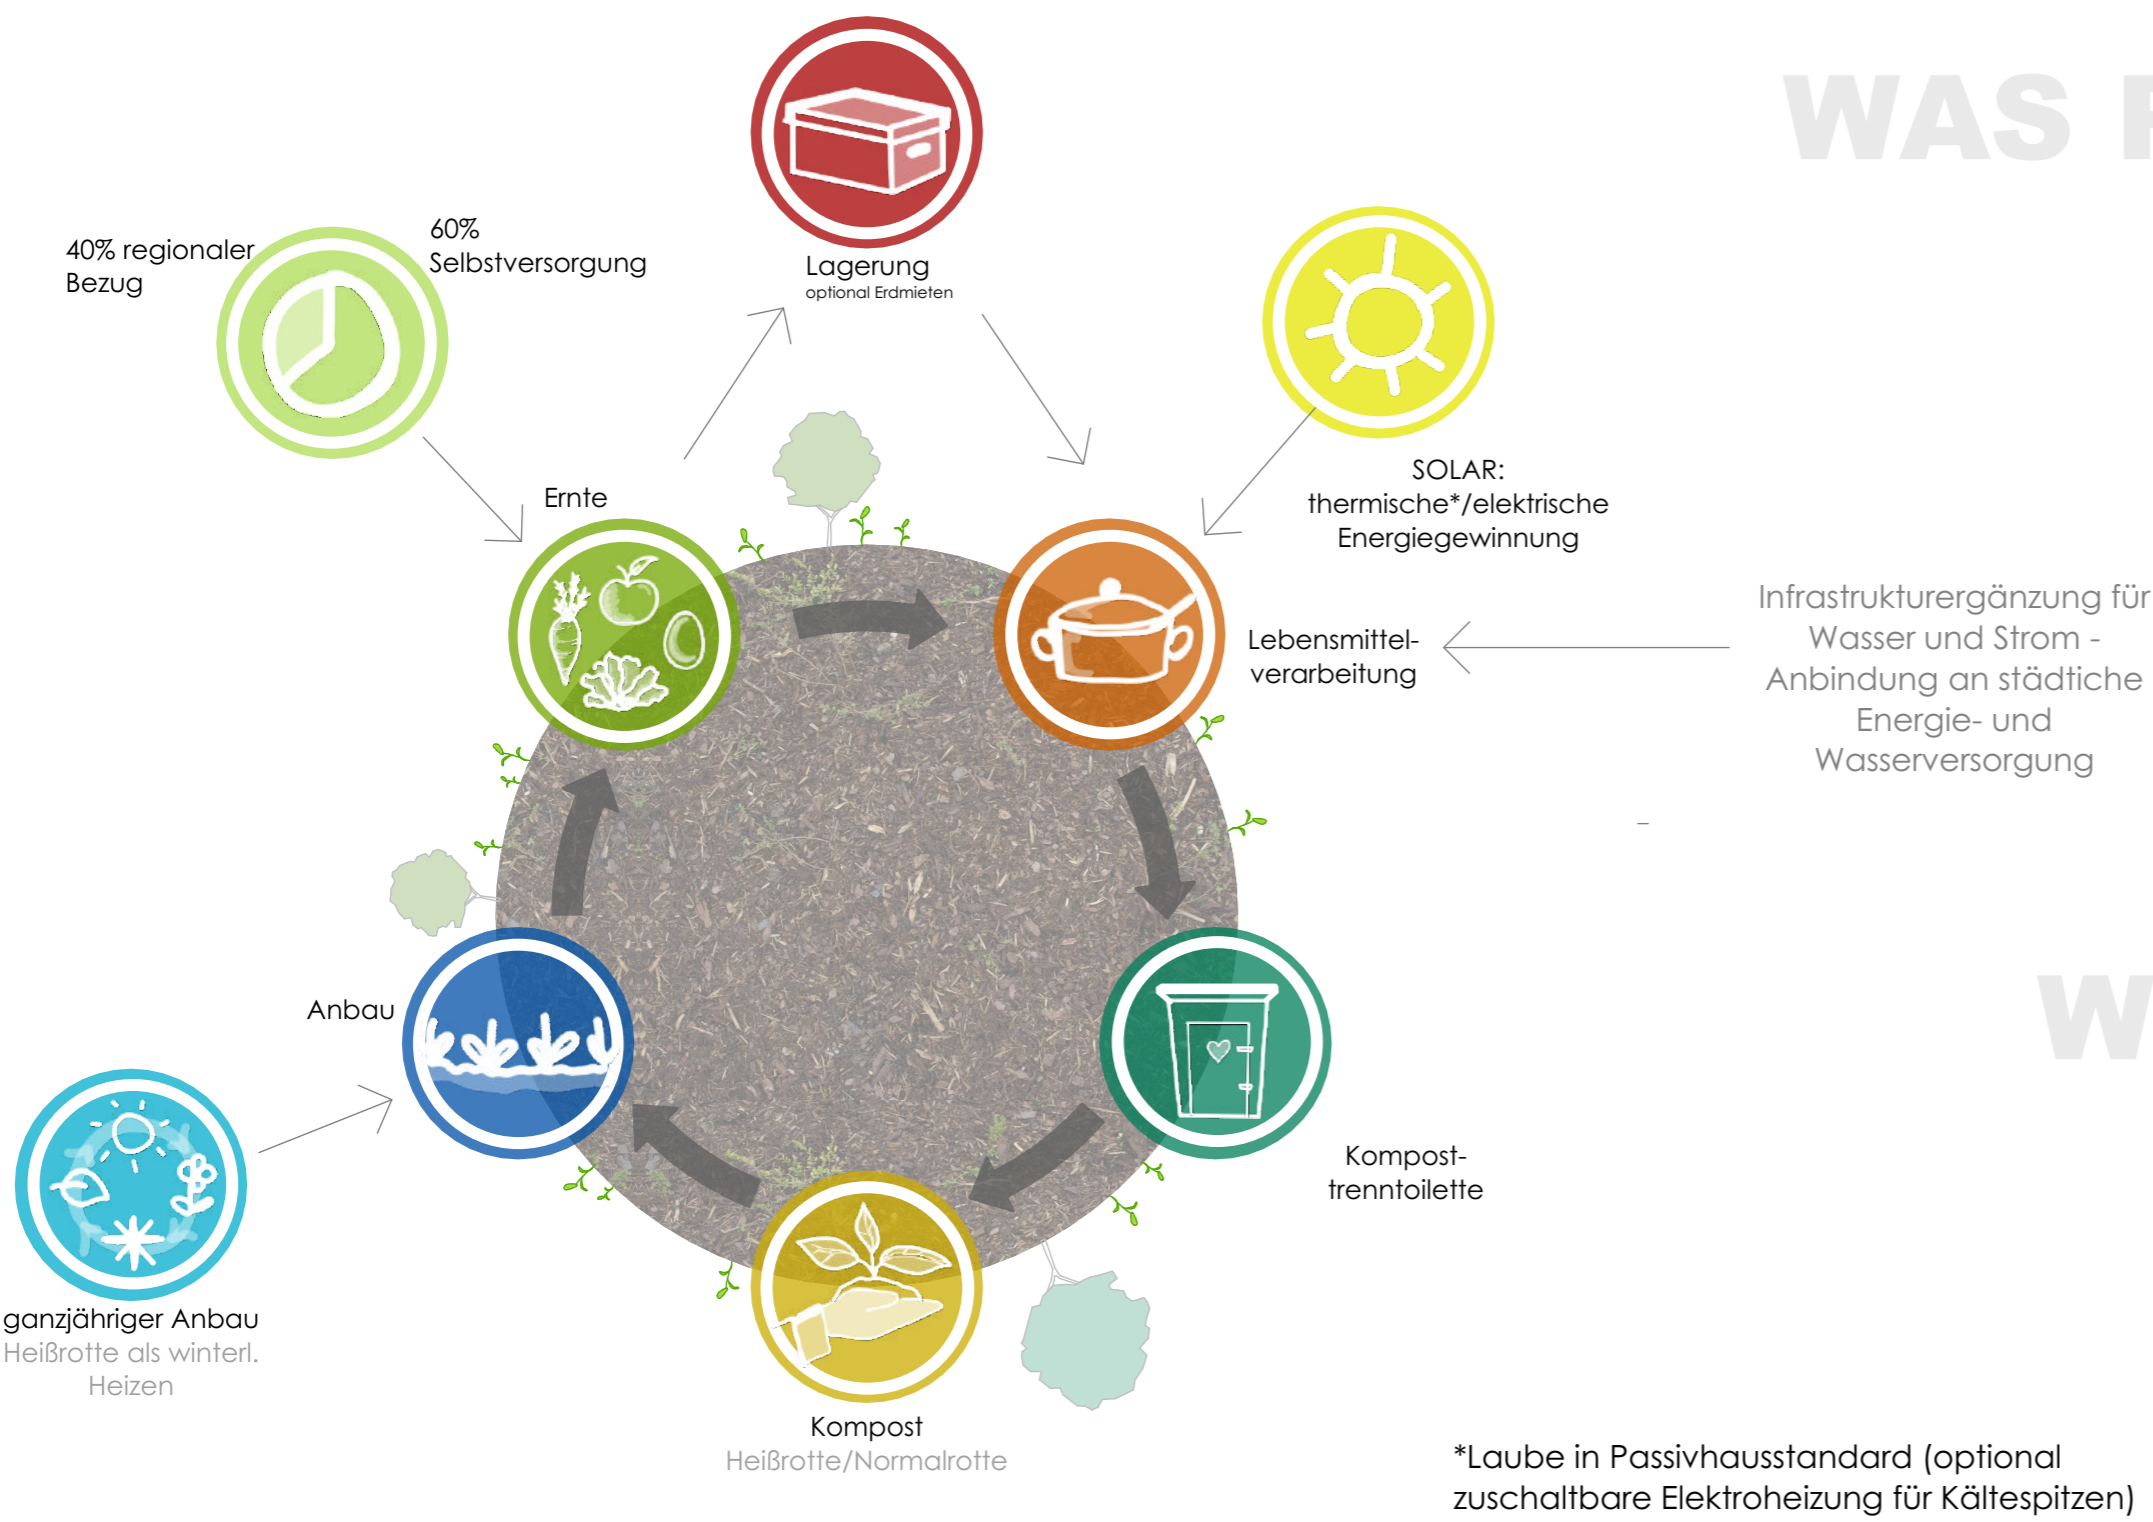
WAS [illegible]

40% regionaler Bezug

60% Selbstversorgung

Lagerung
optional Erdmieten

SOLAR:
thermische*/elektrische Energiegewinnung

Ernte

Lebensmittelverarbeitung

Infrastrukturergänzung für Wasser und Strom - Anbindung an städtische Energie- und Wasserversorgung

W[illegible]

Anbau

Komposttrenntoilette

ganzjähriger Anbau
Heißrotte als winterl. Heizen

Kompost
Heißrotte/Normalrotte

*Laube in Passivhausstandard (optional zuschaltbare Elektroheizung für Kältespitzen)